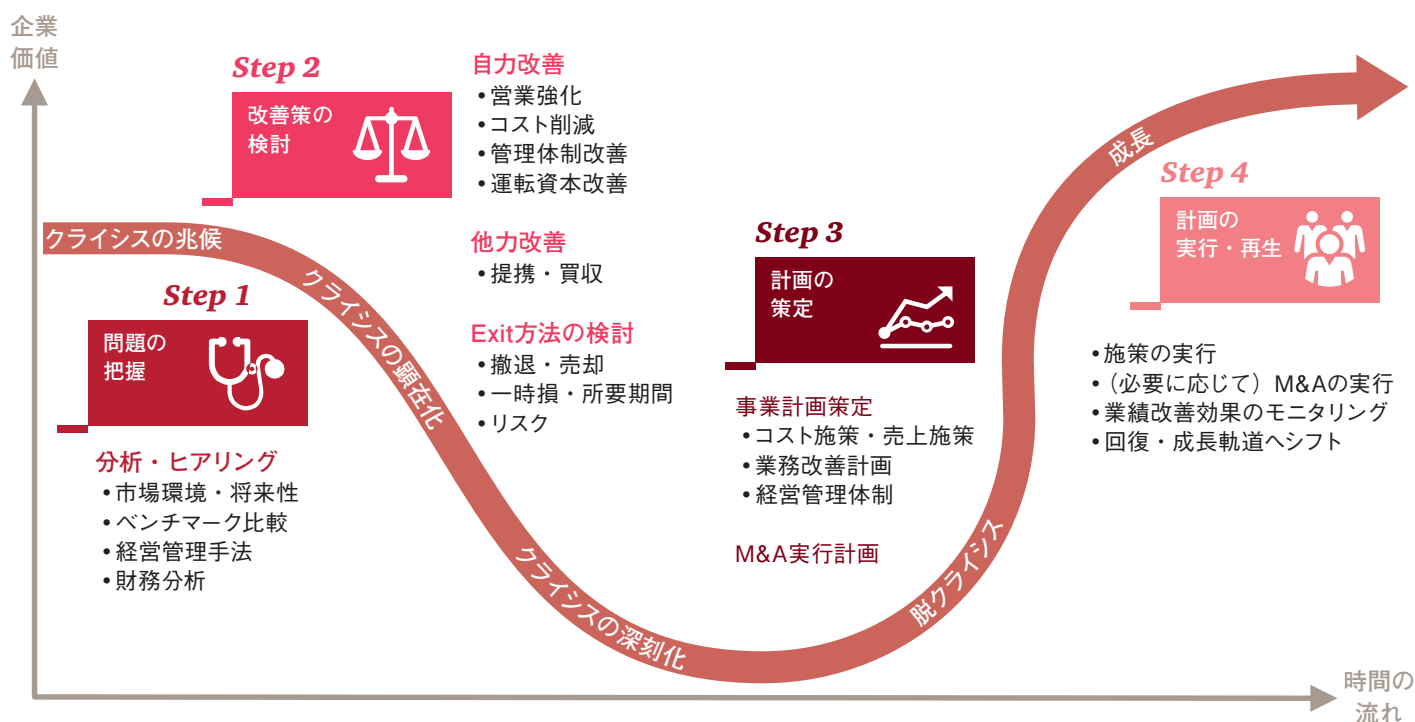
企業価値

Step 2
改善策の検討

自力改善
•営業強化
•コスト削減
•管理体制改善
•運転資本改善

他力改善
•提携・買収

Exit方法の検討
•撤退・売却
•一時損・所要期間
•リスク

クライシスの兆候
クライシスの顕在化
クライシスの深刻化
脱クライシス
成長

Step 1
問題の把握

分析・ヒアリング
•市場環境・将来性
•ベンチマーク比較
•経営管理手法
•財務分析

Step 3
計画の策定

事業計画策定
•コスト施策・売上施策
•業務改善計画
•経営管理体制

M&A実行計画

Step 4
計画の実行・再生

•施策の実行
•（必要に応じて）M&Aの実行
•業績改善効果のモニタリング
•回復・成長軌道へシフト

時間の流れ